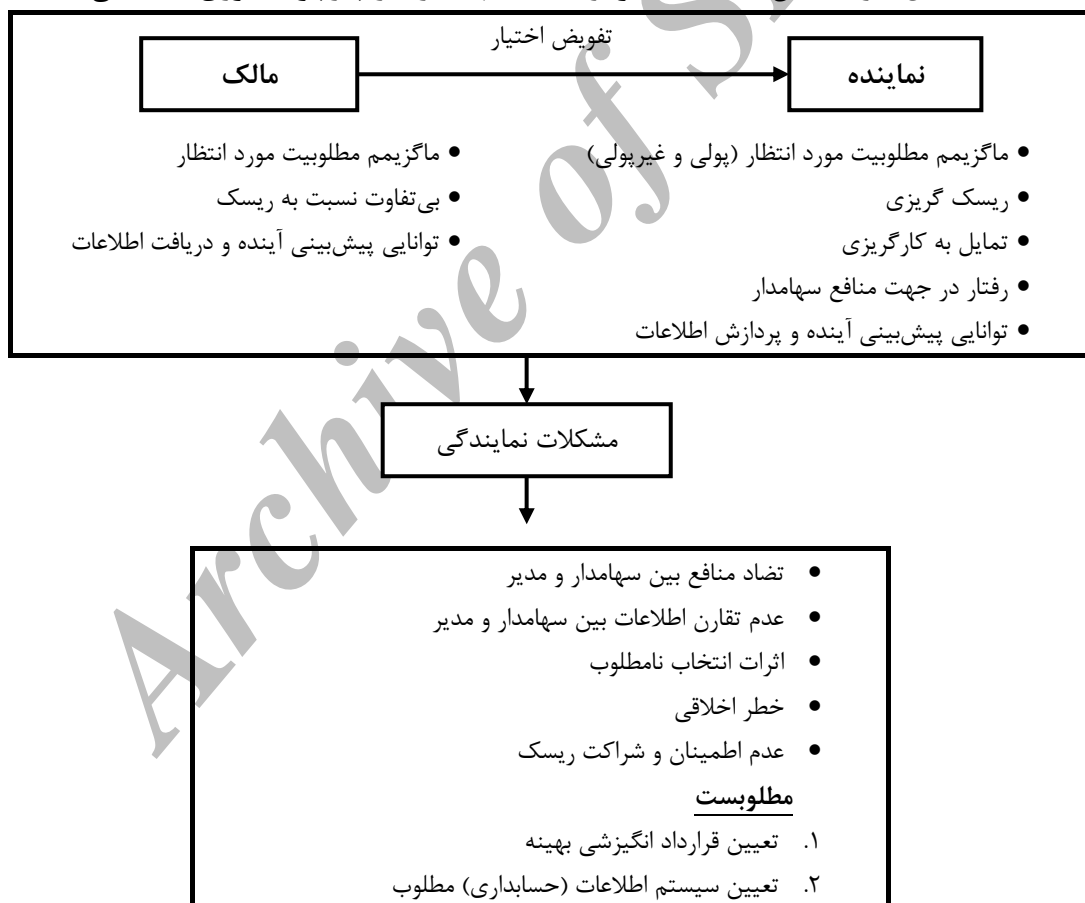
تفویض اختیار

مالک

نماینده

• ماگزیمم مطلوبیت مورد انتظار (پولی و غیرپولی)
• ریسک گریزی
• تمایل به کارگریزی
• رفتار در جهت منافع سهامدار
• توانایی پیش‌بینی آینده و پردازش اطلاعات

• ماگزیمم مطلوبیت مورد انتظار
• بی‌تفاوت نسبت به ریسک
• توانایی پیش‌بینی آینده و دریافت اطلاعات

مشکلات نمایندگی

• تضاد منافع بین سهامدار و مدیر
• عدم تقارن اطلاعات بین سهامدار و مدیر
• اثرات انتخاب نامطلوب
• خطر اخلاقی
• عدم اطمینان و شراکت ریسک

مطلوبست

۱. تعیین قرارداد انگیزشی بهینه
۲. تعیین سیستم اطلاعات (حسابداری) مطلوب

Archive of SID